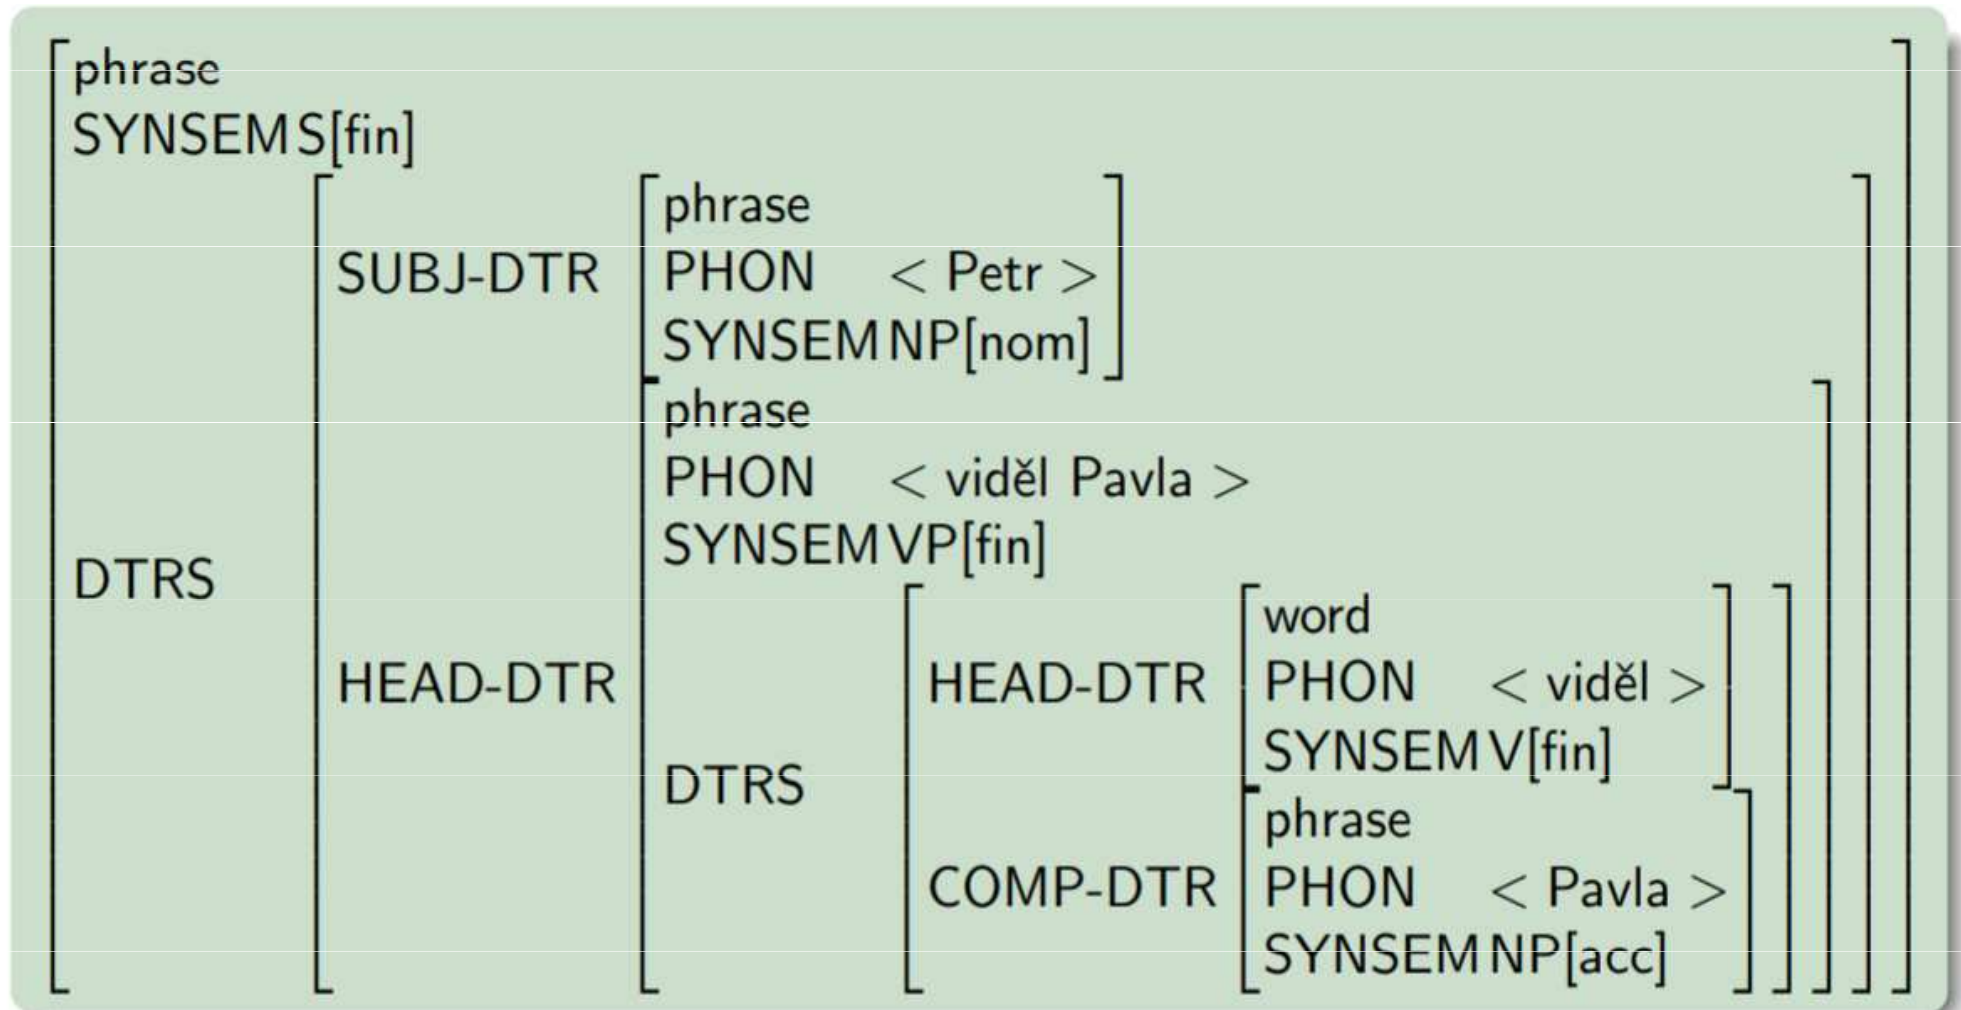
phrase
SYNSEM S[fin]
DTRS
SUBJ-DTR
phrase
PHON < Petr >
SYNSEM NP[nom]
HEAD-DTR
phrase
PHON < viděl Pavla >
SYNSEM VP[fin]
DTRS
HEAD-DTR
word
PHON < viděl >
SYNSEM V[fin]
COMP-DTR
phrase
PHON < Pavla >
SYNSEM NP[acc]